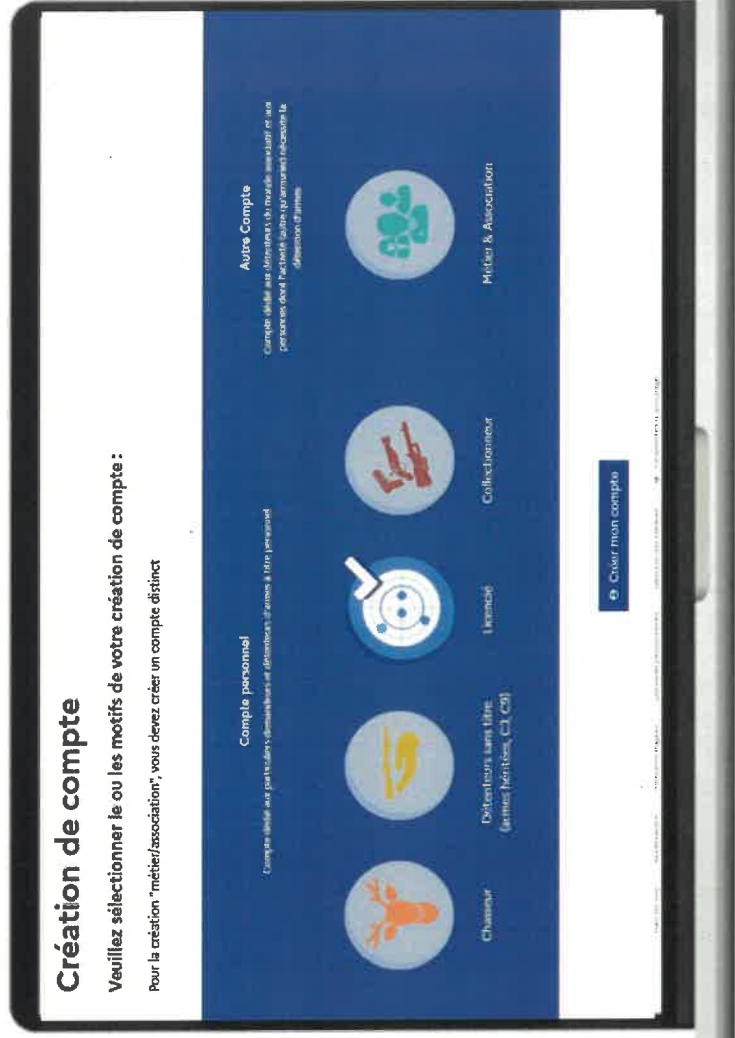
Création de compte

Veuillez sélectionner le ou les motifs de votre création de compte :

Pour la création "métier/association", vous devez créer un compte distinct

Compte personnel

Compte dédié aux particuliers demandeurs et détenteurs d'armes à titre personnel

Autre Compte

Compte dédié aux détenteurs du monde associatif et aux personnes dont l'activité (autre qu'armurier) nécessite la détention d'armes

Chasseur

Détenteurs sans titre (armes héritées, C1, C9)

Licencié

Collectionneur

Métier & Association

Créer mon compte

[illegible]